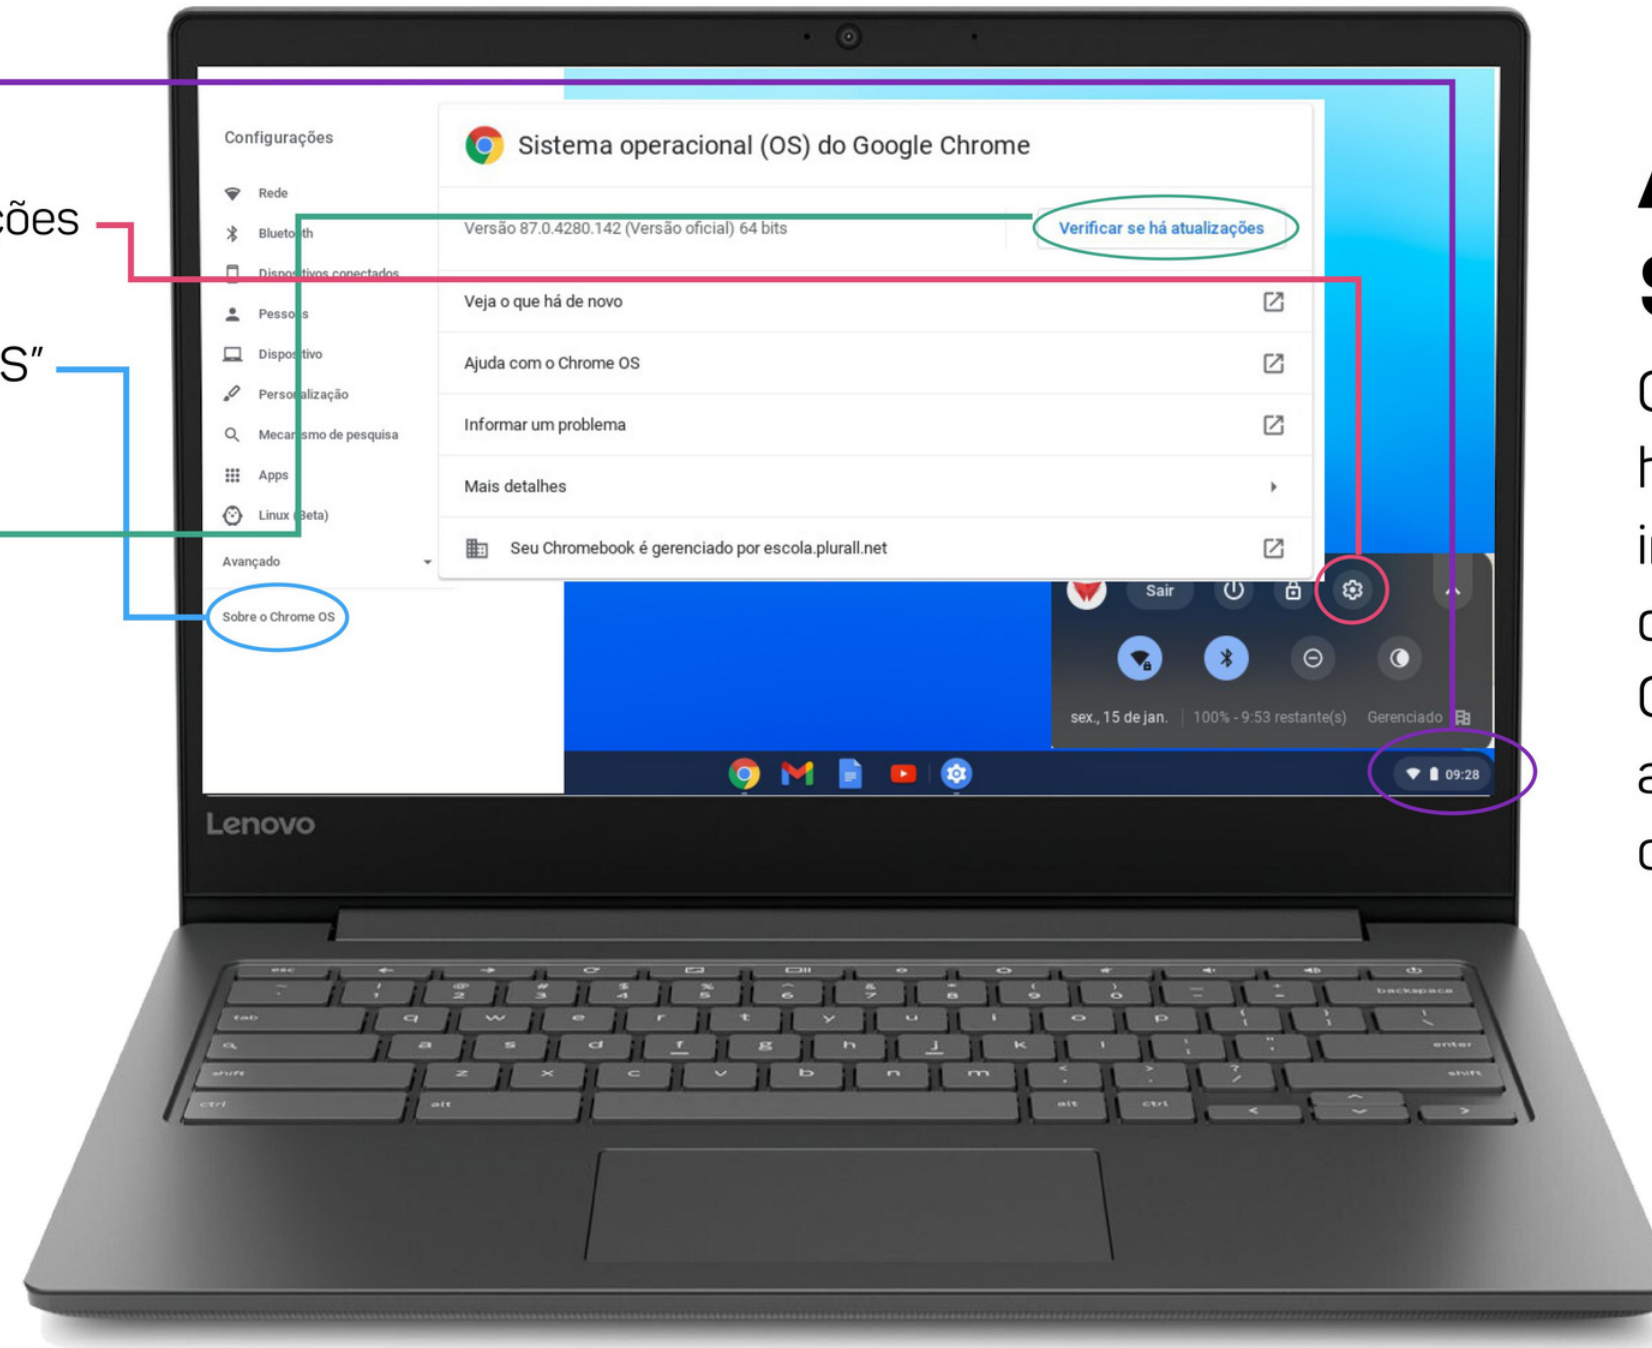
ções

S”

Configurações

Rede

Bluetooth

Dispositivos conectados

Pessoas

Dispositivo

Personalização

Mecanismo de pesquisa

Apps

Linux (Beta)

Avançado

Sobre o Chrome OS

Sistema operacional (OS) do Google Chrome

Versão 87.0.4280.142 (Versão oficial) 64 bits

Verificar se há atualizações

Veja o que há de novo

Ajuda com o Chrome OS

Informar um problema

Mais detalhes

Seu Chromebook é gerenciado por escola.plurall.net

Sair

sex., 15 de jan.

100% - 9:53 restante(s)

Gerenciado

09:28

Lenovo

esc

backspace

tab

q w e r t y u i o p

a s d f g h j k l

enter

shift

z x c v b n m

shift

ctrl

alt

alt

ctrl

A

S

C

h

i

c

C

a

c